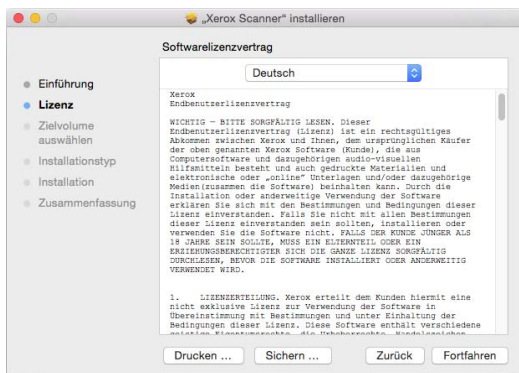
„Xerox Scanner" installieren

Softwarelizenzvertrag

Einführung
Lizenz
Zielvolume auswählen
Installationstyp
Installation
Zusammenfassung

Deutsch

Xerox
Endbenutzerlizenzvertrag

WICHTIG – BITTE SORGFÄLTIG LESEN. Dieser Endbenutzerlizenzvertrag (Lizenz) ist ein rechtsgültiges Abkommen zwischen Xerox und Ihnen, dem ursprünglichen Käufer der oben genannten Xerox Software (Kunde), die aus Computersoftware und dazugehörigen audio-visuellen Hilfsmitteln besteht und auch gedruckte Materialien und elektronische oder „online" Unterlagen und/oder dazugehörige Medien(zusammen die Software) beinhalten kann. Durch die Installation oder anderweitige Verwendung der Software erklären Sie sich mit den Bestimmungen und Bedingungen dieser Lizenz einverstanden. Falls Sie nicht mit allen Bestimmungen dieser Lizenz einverstanden sein sollten, installieren oder verwenden Sie die Software nicht. FALLS DER KUNDE JÜNGER ALS 18 JAHRE SEIN SOLLTE, MUSS EIN ELTERNTEIL ODER EIN ERZIEHUNGSBERECHTIGTER SICH DIE GANZE LIZENZ SORGFÄLTIG DURCHLESEN, BEVOR DIE SOFTWARE INSTALLIERT ODER ANDERWEITIG VERWENDET WIRD.

1. LIZENZERTEILUNG. Xerox erteilt dem Kunden hiermit eine nicht exklusive Lizenz zur Verwendung der Software in Übereinstimmung mit Bestimmungen und unter Einhaltung der Bedingungen dieser Lizenz. Diese Software enthält verschiedene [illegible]

Drucken ...
Sichern ...
Zurück
Fortfahren